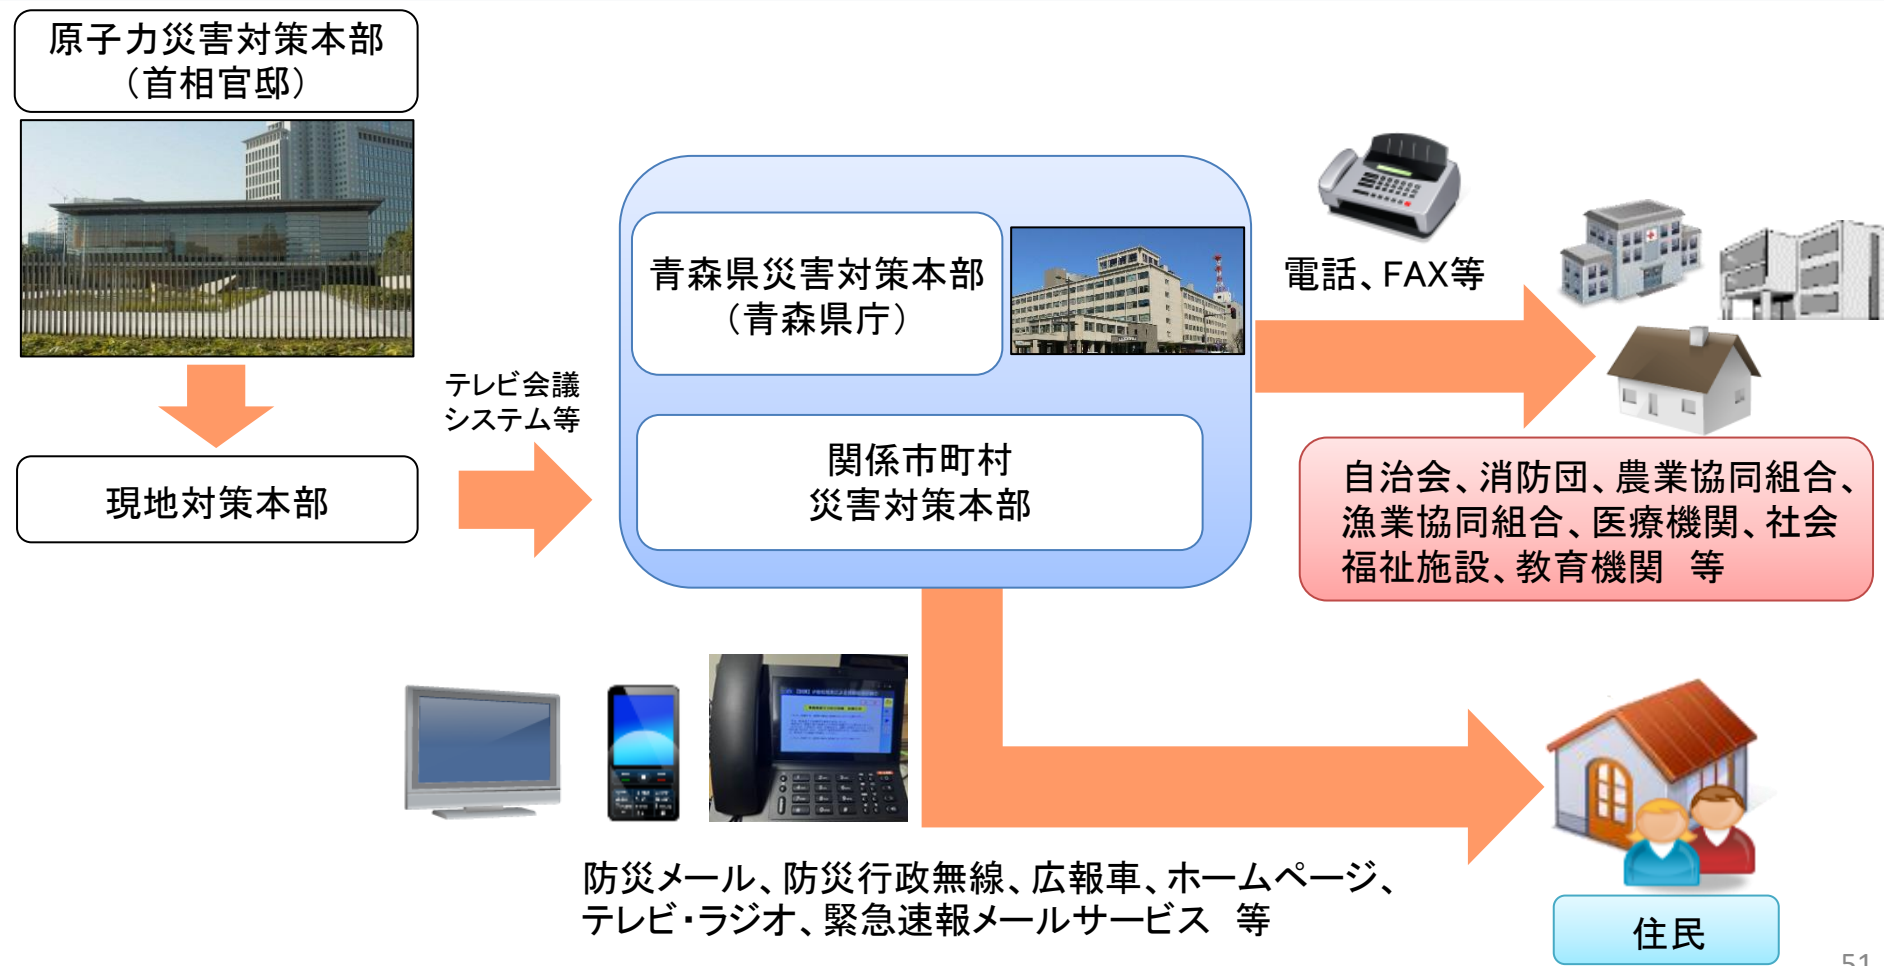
原子力災害対策本部
（首相官邸）

現地対策本部

テレビ会議
システム等

青森県災害対策本部
（青森県庁）

関係市町村
災害対策本部

電話、FAX等

自治会、消防団、農業協同組合、漁業協同組合、医療機関、社会福祉施設、教育機関　等

防災メール、防災行政無線、広報車、ホームページ、
テレビ・ラジオ、緊急速報メールサービス　等

住民

51